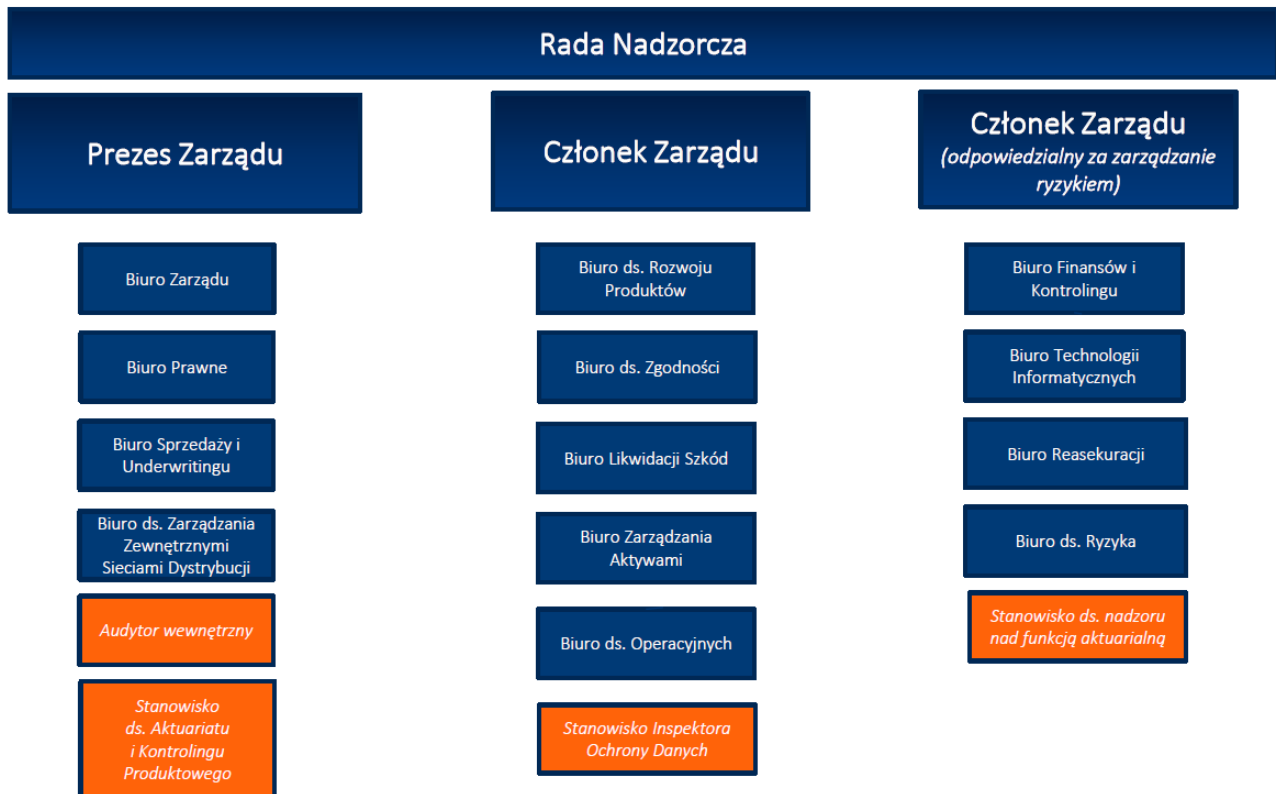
Rada Nadzorcza

Prezes Zarządu

Biuro Zarządu

Biuro Prawne

Biuro Sprzedaży i Underwritingu

Biuro ds. Zarządzania Zewnętrznymi Sieciami Dystrybucji

Audytor wewnętrzny

Stanowisko ds. Aktuariatu i Kontrolingu Produktowego

Członek Zarządu

Biuro ds. Rozwoju Produktów

Biuro ds. Zgodności

Biuro Likwidacji Szkód

Biuro Zarządzania Aktywami

Biuro ds. Operacyjnych

Stanowisko Inspektora Ochrony Danych

Członek Zarządu (odpowiedzialny za zarządzanie ryzykiem)

Biuro Finansów i Kontrolingu

Biuro Technologii Informatycznych

Biuro Reasekuracji

Biuro ds. Ryzyka

Stanowisko ds. nadzoru nad funkcją aktuarialną